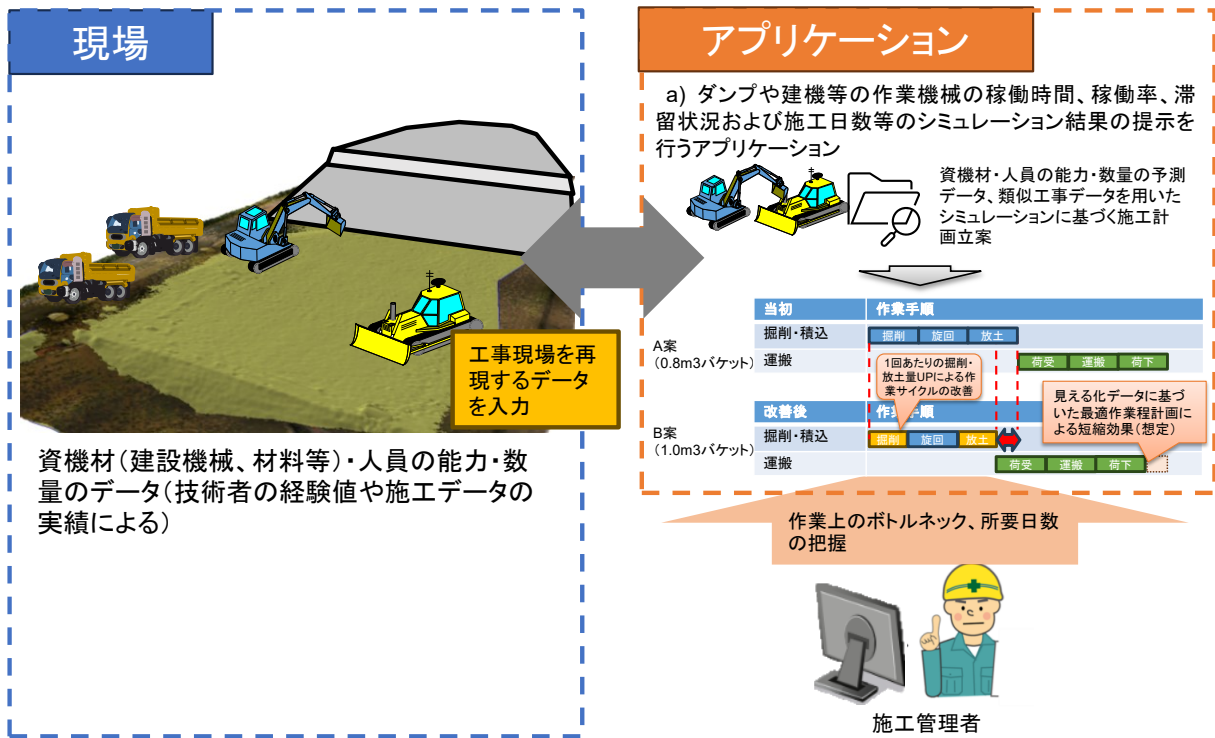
現場

工事現場を再現するデータを入力

資機材(建設機械、材料等)・人員の能力・数量のデータ(技術者の経験値や施工データの実績による)

アプリケーション

a) ダンプや建機等の作業機械の稼働時間、稼働率、滞留状況および施工日数等のシミュレーション結果の提示を行うアプリケーション

資機材・人員の能力・数量の予測データ、類似工事データを用いたシミュレーションに基づく施工計画立案

| | 当初 | 作業手順 |
|---|---|---|
| A案 (0.8m3バケット) | 掘削・積込 | 掘削 旋回 放土 |
| | 運搬 | 荷受 運搬 荷下 |
| | 改善後 | 作業手順 |
| B案 (1.0m3バケット) | 掘削・積込 | 掘削 旋回 放土 |
| | 運搬 | 荷受 運搬 荷下 |

1回あたりの掘削・放土量UPによる作業サイクルの改善

見える化データに基づいた最適作業程計画による短縮効果(想定)

作業上のボトルネック、所要日数の把握

施工管理者